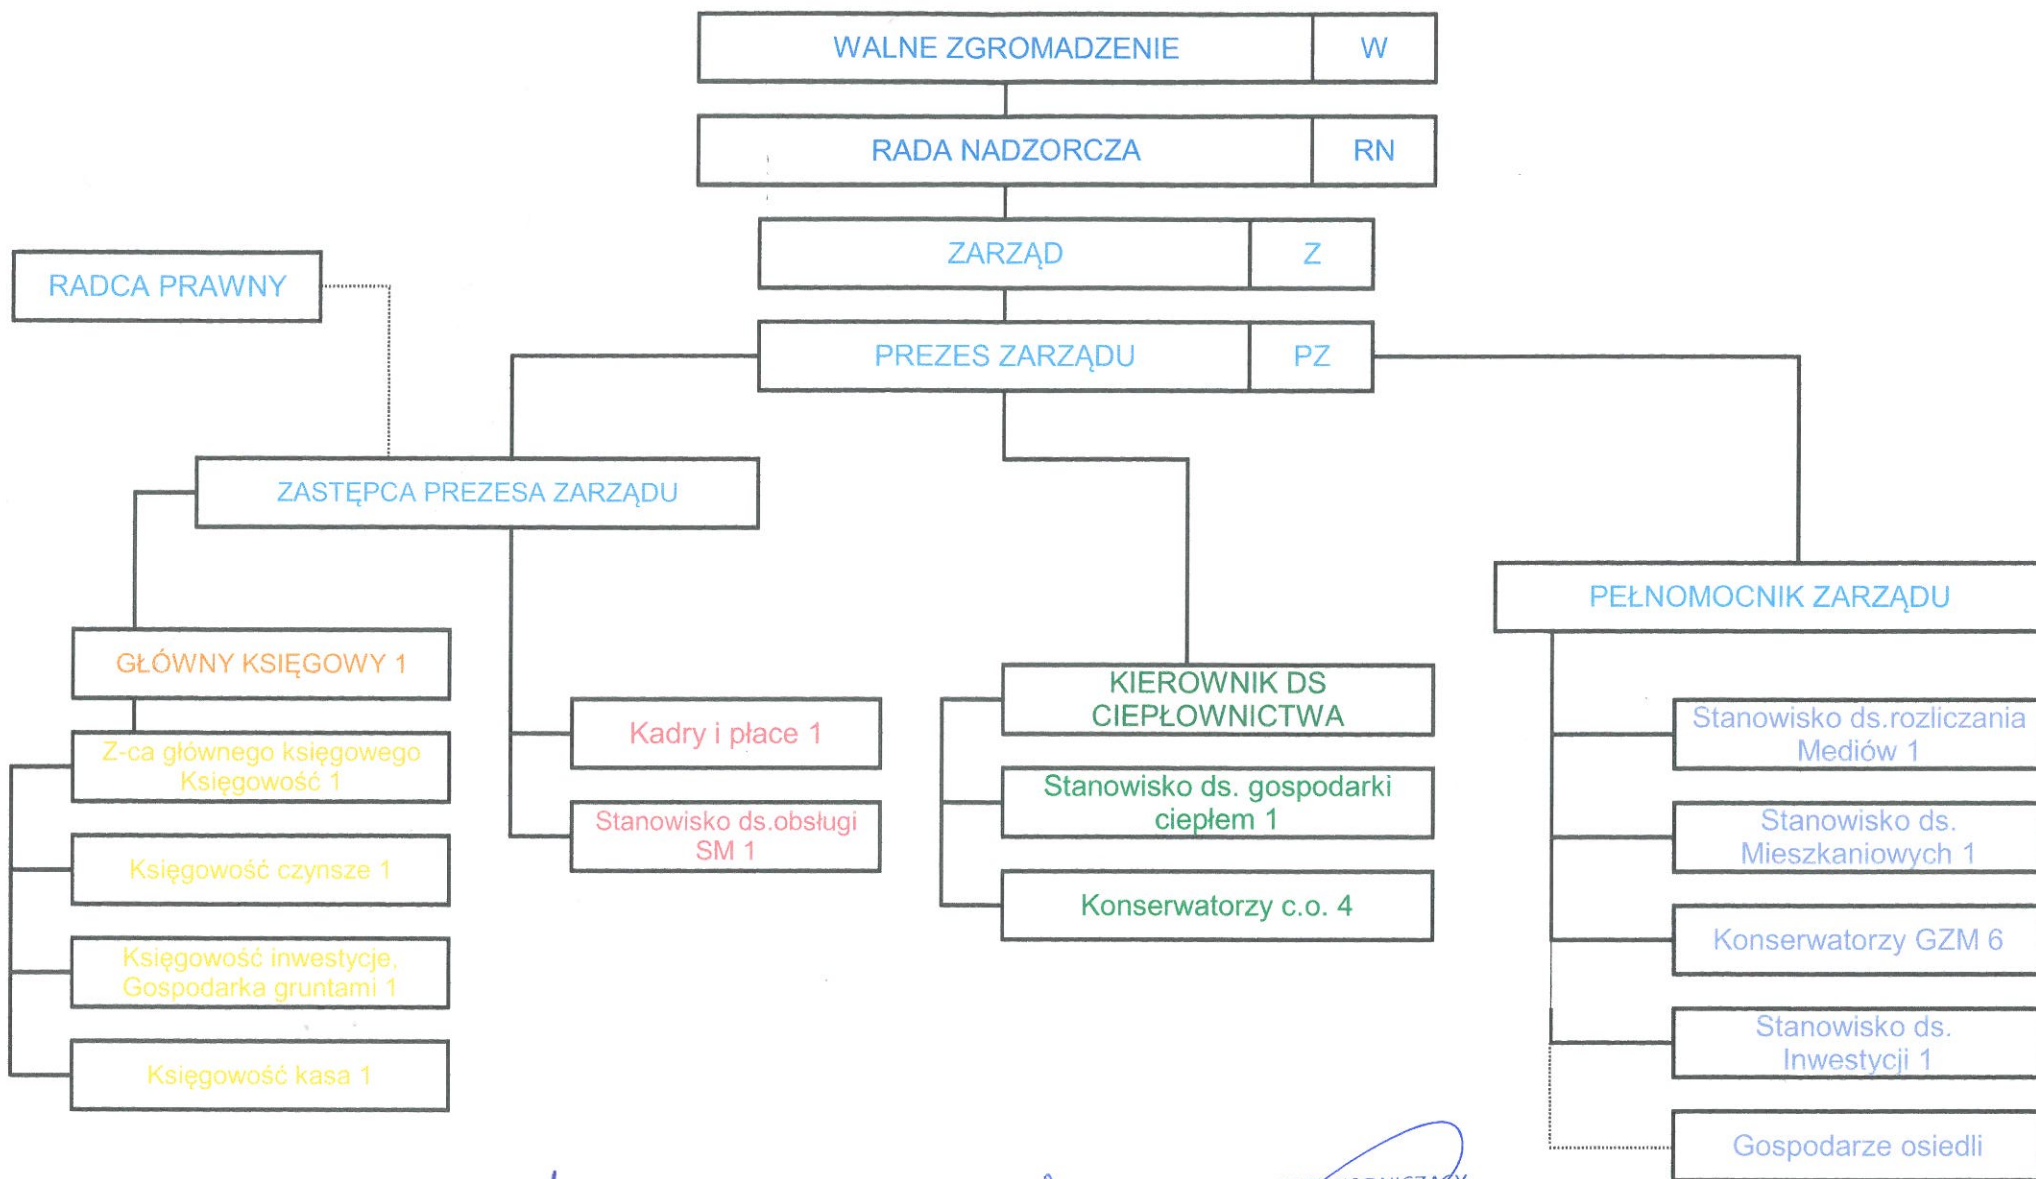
WALNE ZGROMADZENIE | W

RADA NADZORCZA | RN

ZARZĄD | Z

PREZES ZARZĄDU | PZ

RADCA PRAWNY

ZASTĘPCA PREZESA ZARZĄDU

GŁÓWNY KSIĘGOWY 1

Z-ca głównego księgowego Księgowość 1

Księgowość czynsze 1

Księgowość inwestycje, Gospodarka gruntami 1

Księgowość kasa 1

Kadry i płace 1

Stanowisko ds.obsługi SM 1

KIEROWNIK DS CIEPŁOWNICTWA

Stanowisko ds. gospodarki ciepłem 1

Konserwatorzy c.o. 4

PEŁNOMOCNIK ZARZĄDU

Stanowisko ds.rozliczania Mediów 1

Stanowisko ds. Mieszkaniowych 1

Konserwatorzy GZM 6

Stanowisko ds. Inwestycji 1

Gospodarze osiedli

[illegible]